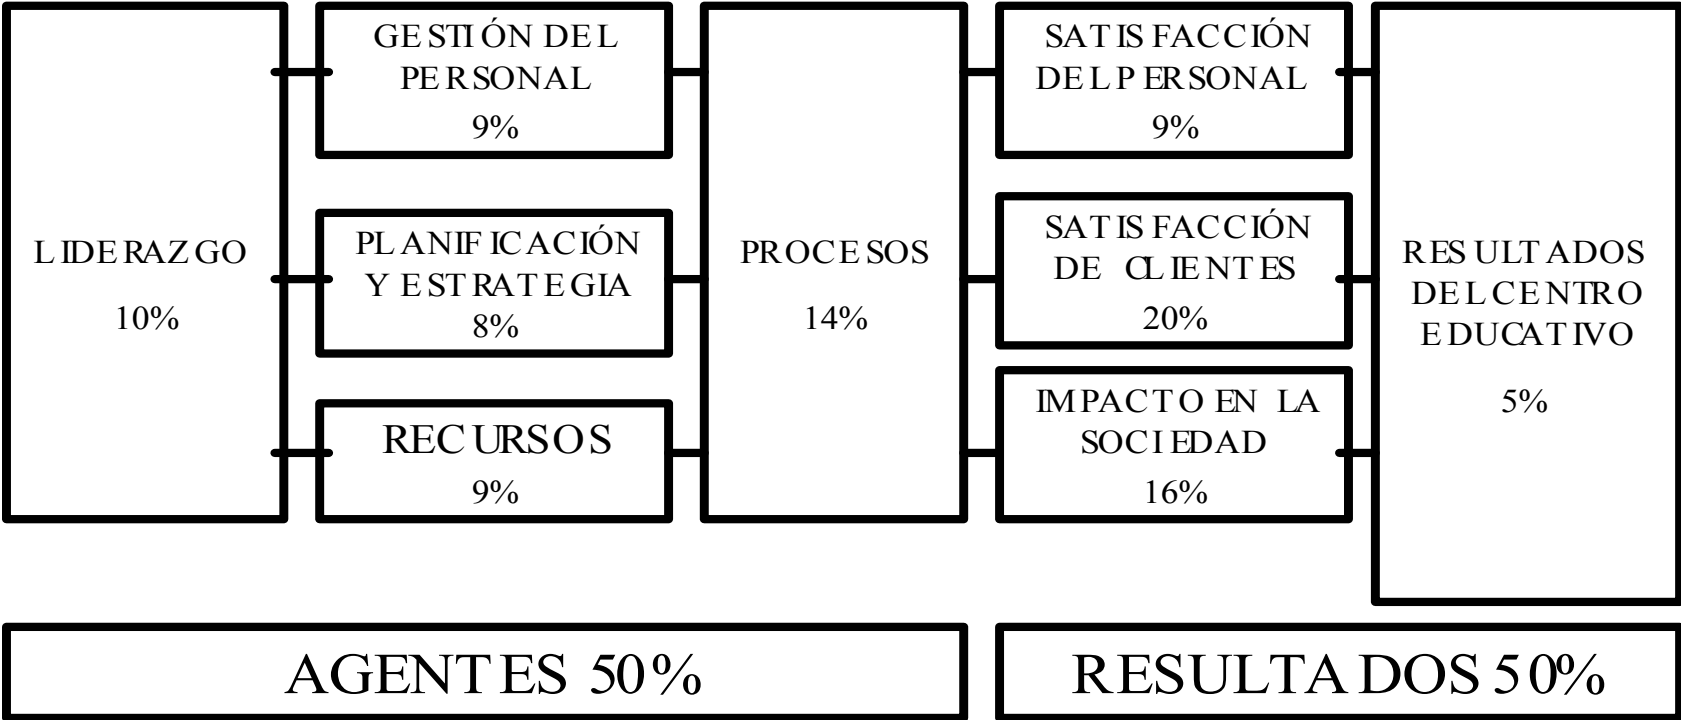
LIDERAZGO
10%

GESTIÓN DEL PERSONAL
9%

PLANIFICACIÓN Y ESTRATEGIA
8%

RECURSOS
9%

PROCESOS
14%

SATISFACCIÓN DEL PERSONAL
9%

SATISFACCIÓN DE CLIENTES
20%

IMPACTO EN LA SOCIEDAD
16%

RESULTADOS DEL CENTRO EDUCATIVO
5%

AGENTES 50%

RESULTADOS 50%